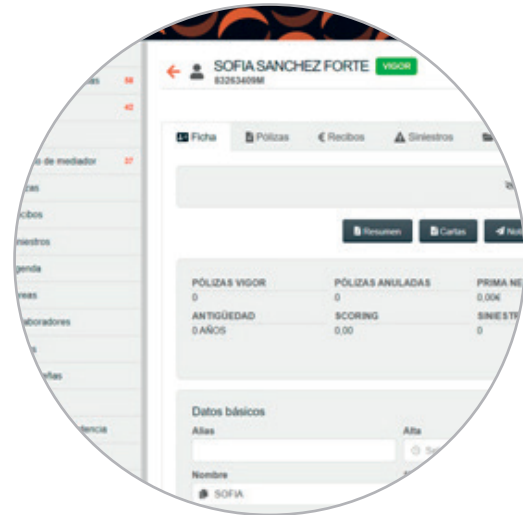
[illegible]as 58
42
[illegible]o de mediador 37
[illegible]zas
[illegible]cibos
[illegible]iniestros
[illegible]genda
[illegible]reas
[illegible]laboradores
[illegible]s
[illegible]eñas
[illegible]tencia

SOFIA SANCHEZ FORTE VIGOR
83263409M

Ficha Pólizas Recibos Siniestros

Resumen Cartas No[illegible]

| PÓLIZAS VIGOR | PÓLIZAS ANULADAS | PRIMA NE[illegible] |
|---|---|---|
| 0 | 0 | 0,00€ |
| ANTIGÜEDAD | SCORING | SINIESTR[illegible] |
| 0 AÑOS | 0,00 | 0 |

Datos básicos
Alias
Alta
Nombre
SOFIA